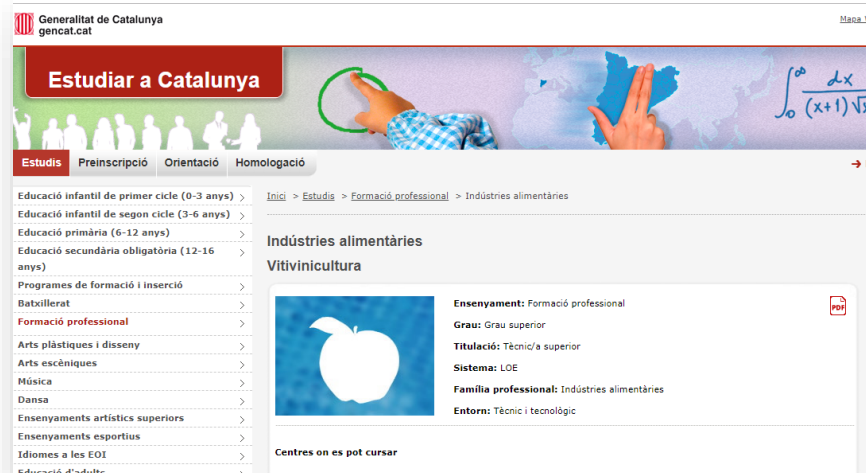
Generalitat de Catalunya
gencat.cat

Mapa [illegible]

Estudiar a Catalunya

$\int_0^\infty \frac{dx}{(x+1)\sqrt{x}}$

Estudis | Preinscripció | Orientació | Homologació

Educació infantil de primer cicle (0-3 anys)
Educació infantil de segon cicle (3-6 anys)
Educació primària (6-12 anys)
Educació secundària obligatòria (12-16 anys)
Programes de formació i inserció
Batxillerat
Formació professional
Arts plàstiques i disseny
Arts escèniques
Música
Dansa
Ensenyaments artístics superiors
Ensenyaments esportius
Idiomes a les EOI
Educació d'adults

Inici > Estudis > Formació professional > Indústries alimentàries

Indústries alimentàries

Vitivinicultura

Ensenyament: Formació professional

Grau: Grau superior

Titulació: Tècnic/a superior

Sistema: LOE

Família professional: Indústries alimentàries

Entorn: Tècnic i tecnològic

PDF

Centres on es pot cursar